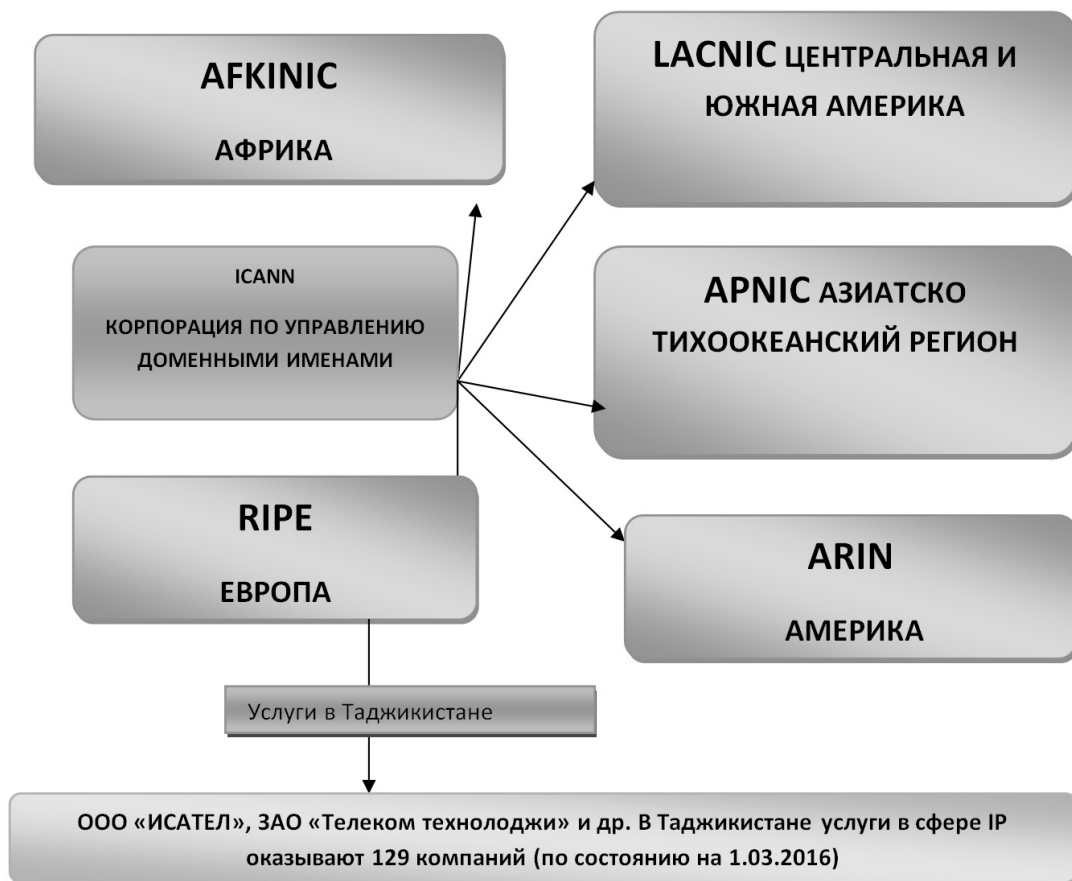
AFKINIC

АФРИКА

LACNIC ЦЕНТРАЛЬНАЯ И ЮЖНАЯ АМЕРИКА

ICANN

КОРПОРАЦИЯ ПО УПРАВЛЕНИЮ ДОМЕННЫМИ ИМЕНАМИ

APNIC АЗИАТСКО ТИХООКЕАНСКИЙ РЕГИОН

RIPE

ЕВРОПА

ARIN

АМЕРИКА

Услуги в Таджикистане

ООО «ИСАТЕЛ», ЗАО «Телеком технолоджи» и др. В Таджикистане услуги в сфере IP оказывают 129 компаний (по состоянию на 1.03.2016)